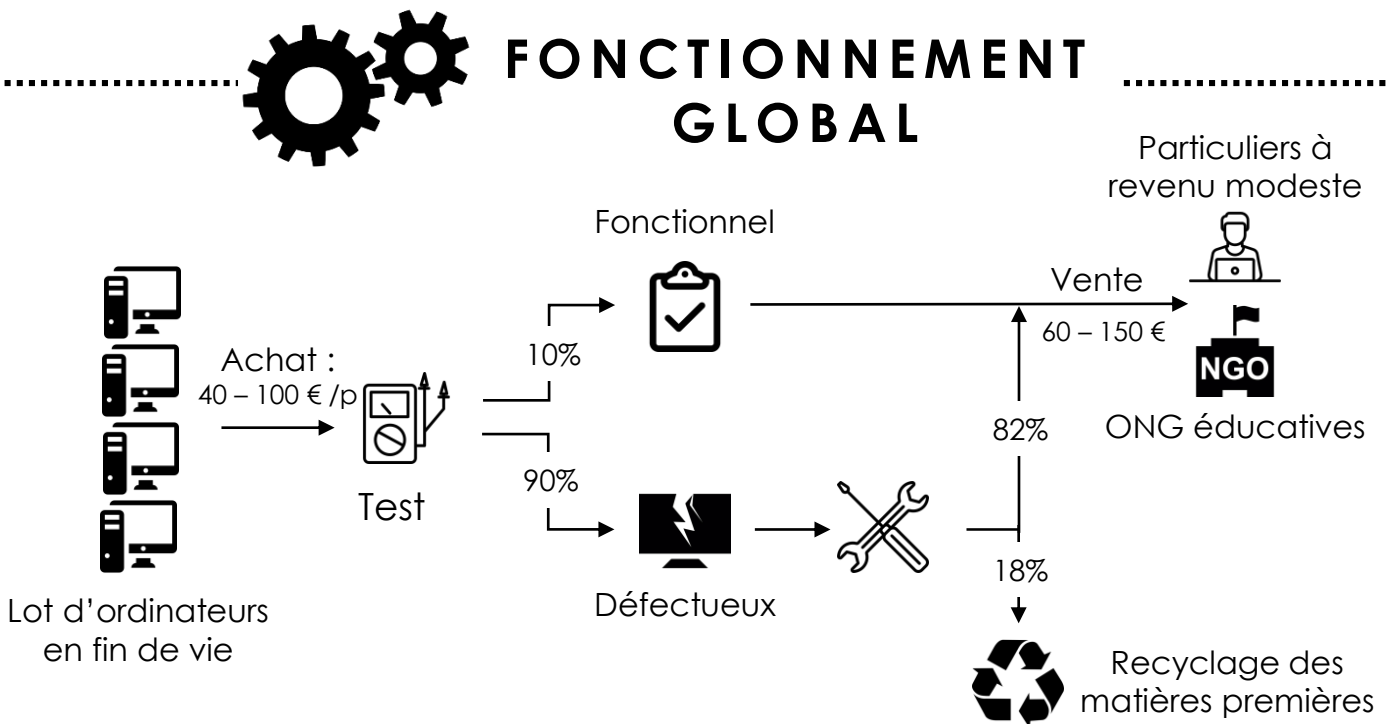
FONCTIONNEMENT GLOBAL

Particuliers à revenu modeste

Fonctionnel

Vente

60 – 150 €

Achat :
40 – 100 € /p

10%

NGO

82%

ONG éducatives

90%

Test

18%

Lot d’ordinateurs en fin de vie

Défectueux

Recyclage des matières premières